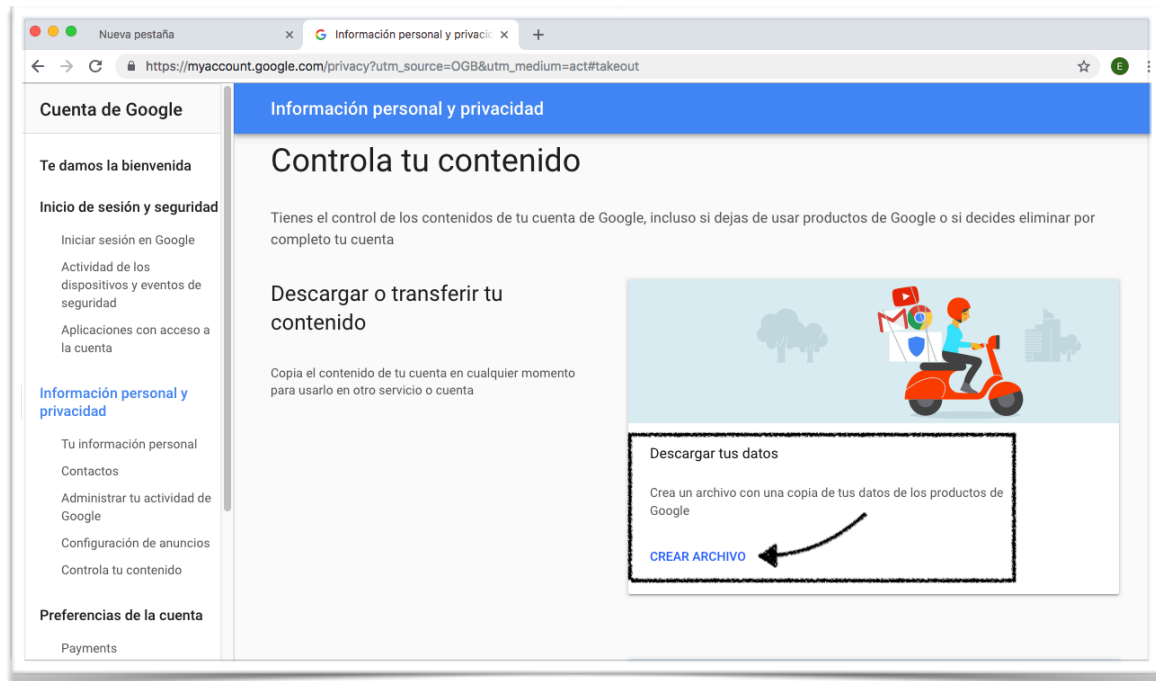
Nueva pestaña ×
Información personal y privacid ×
+

https://myaccount.google.com/privacy?utm_source=OGB&utm_medium=act#takeout

E

Cuenta de Google

Te damos la bienvenida

Inicio de sesión y seguridad

Iniciar sesión en Google

Actividad de los dispositivos y eventos de seguridad

Aplicaciones con acceso a la cuenta

Información personal y privacidad

Tu información personal

Contactos

Administrar tu actividad de Google

Configuración de anuncios

Controla tu contenido

Preferencias de la cuenta

Payments

Información personal y privacidad

Controla tu contenido

Tienes el control de los contenidos de tu cuenta de Google, incluso si dejas de usar productos de Google o si decides eliminar por completo tu cuenta

Descargar o transferir tu contenido

Copia el contenido de tu cuenta en cualquier momento para usarlo en otro servicio o cuenta

Descargar tus datos

Crea un archivo con una copia de tus datos de los productos de Google

CREAR ARCHIVO